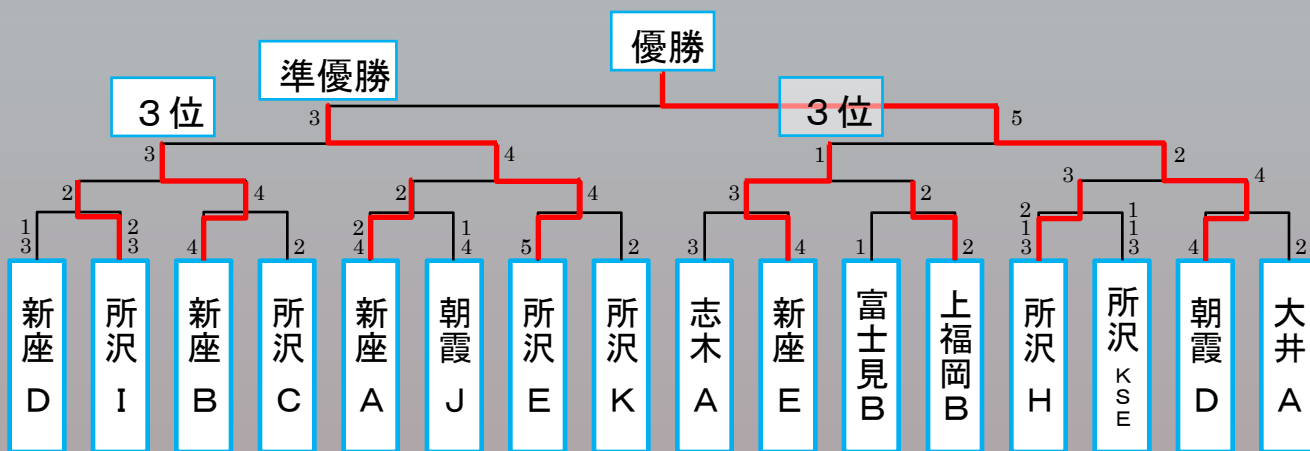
優勝

準優勝

３位

３位

3
5
3
4
1
2
2
4
2
4
3
2
3
4

1
3
2
3
4
2
2
4
1
4
5
2
3
4
1
2
2
1
3
1
1
3
4
2

新座 D

所沢 I

新座 B

所沢 C

新座 A

朝霞 J

所沢 E

所沢 K

志木 A

新座 E

富士見 B

上福岡 B

所沢 H

所沢 KSE

朝霞 D

大井 A